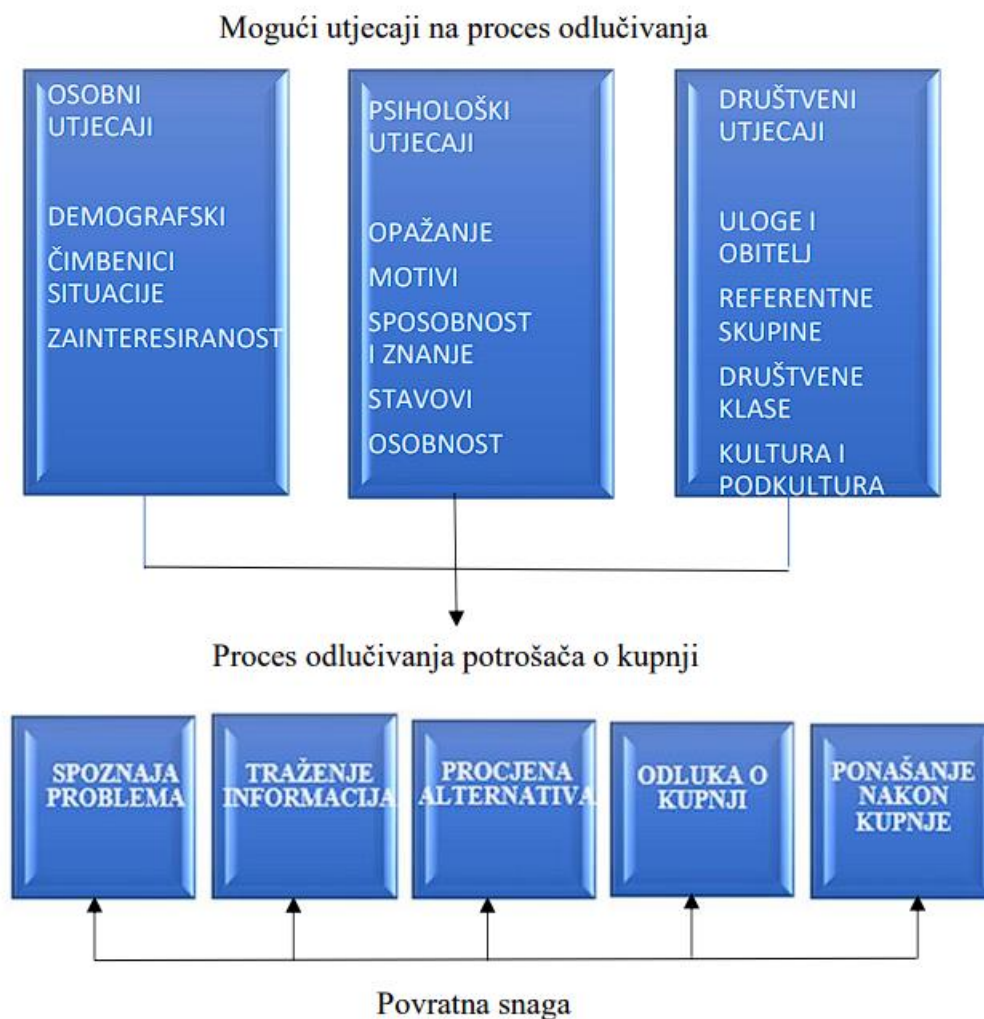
Mogući utjecaji na proces odlučivanja

OSOBNI UTJECAJI

DEMOGRAFSKI

ČIMBENICI SITUACIJE

ZAINTERESIRANOST

PSIHOLOŠKI UTJECAJI

OPAŽANJE

MOTIVI

SPOSOBNOST I ZNANJE

STAVOVI

OSOBNOST

DRUŠTVENI UTJECAJI

ULOGE I OBITELJ

REFERENTNE SKUPINE

DRUŠTVENE KLASE

KULTURA I PODKULTURA

Proces odlučivanja potrošača o kupnji

SPOZNAJA PROBLEMA

TRAŽENJE INFORMACIJA

PROCJENA ALTERNATIVA

ODLUKA O KUPNJI

PONAŠANJE NAKON KUPNJE

Povratna snaga